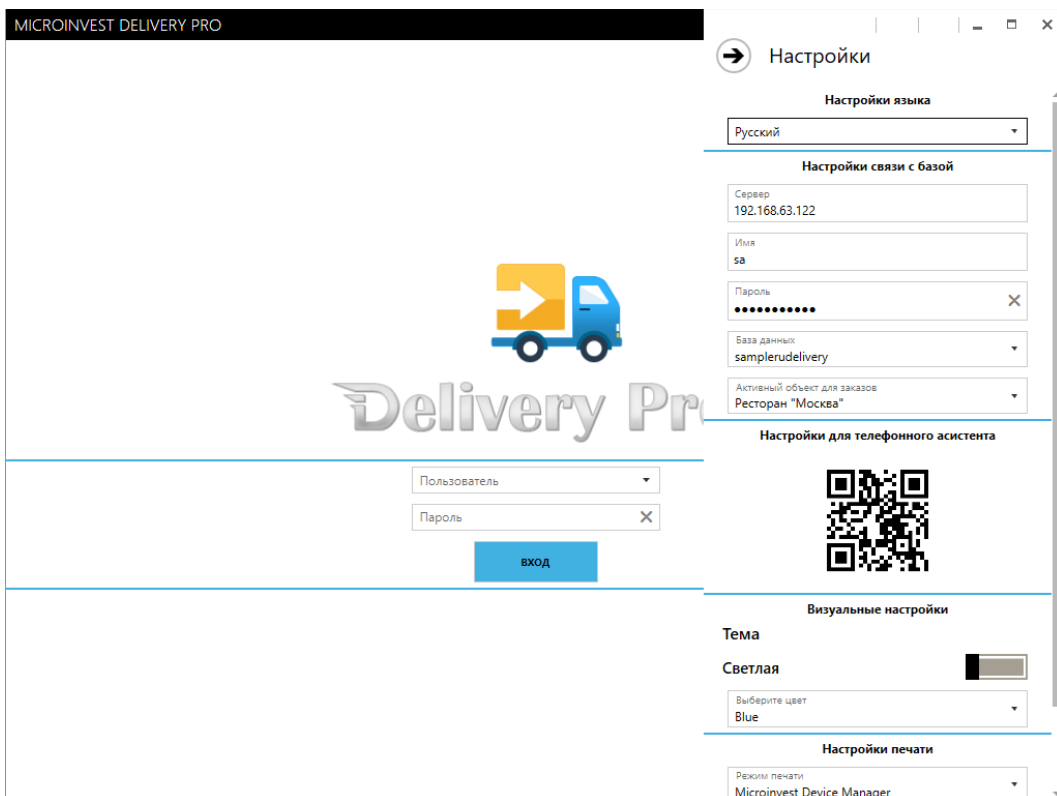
MICROINVEST DELIVERY PRO

Delivery Pro

Пользователь

Пароль

вход

Настройки

Настройки языка

Русский

Настройки связи с базой

Сервер
192.168.63.122

Имя
sa

Пароль
•••••••••••

База данных
samplerudelivery

Активный объект для заказов
Ресторан "Москва"

Настройки для телефонного асистента

Визуальные настройки

Тема

Светлая

Выберите цвет
Blue

Настройки печати

Режим печати
Microinvest Device Manager